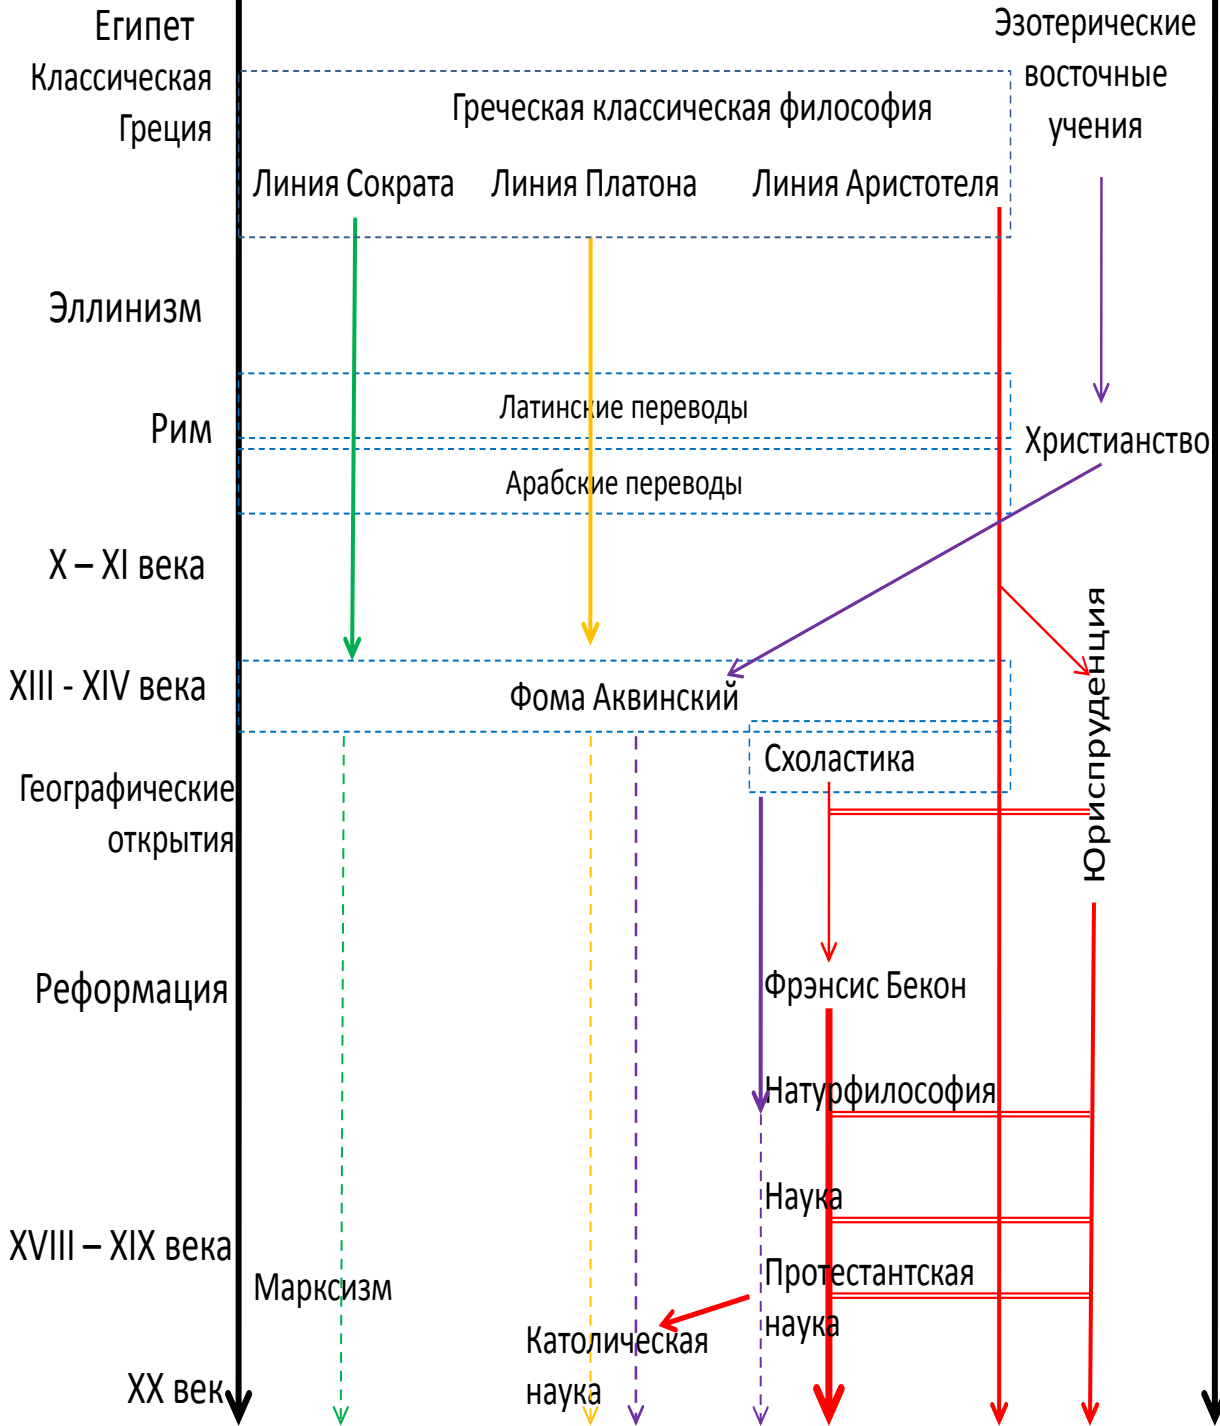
Египет
Классическая Греция

Греческая классическая философия

Линия Сократа
Линия Платона
Линия Аристотеля

Эзотерические восточные учения

Эллинизм

Рим

Латинские переводы

Христианство

Арабские переводы

X – XI века

Юриспруденция

XIII - XIV века

Фома Аквинский

Схоластика

Географические открытия

Реформация

Фрэнсис Бекон

Натурфилософия

Наука

XVIII – XIX века

Марксизм

Протестантская наука

Католическая наука

XX век